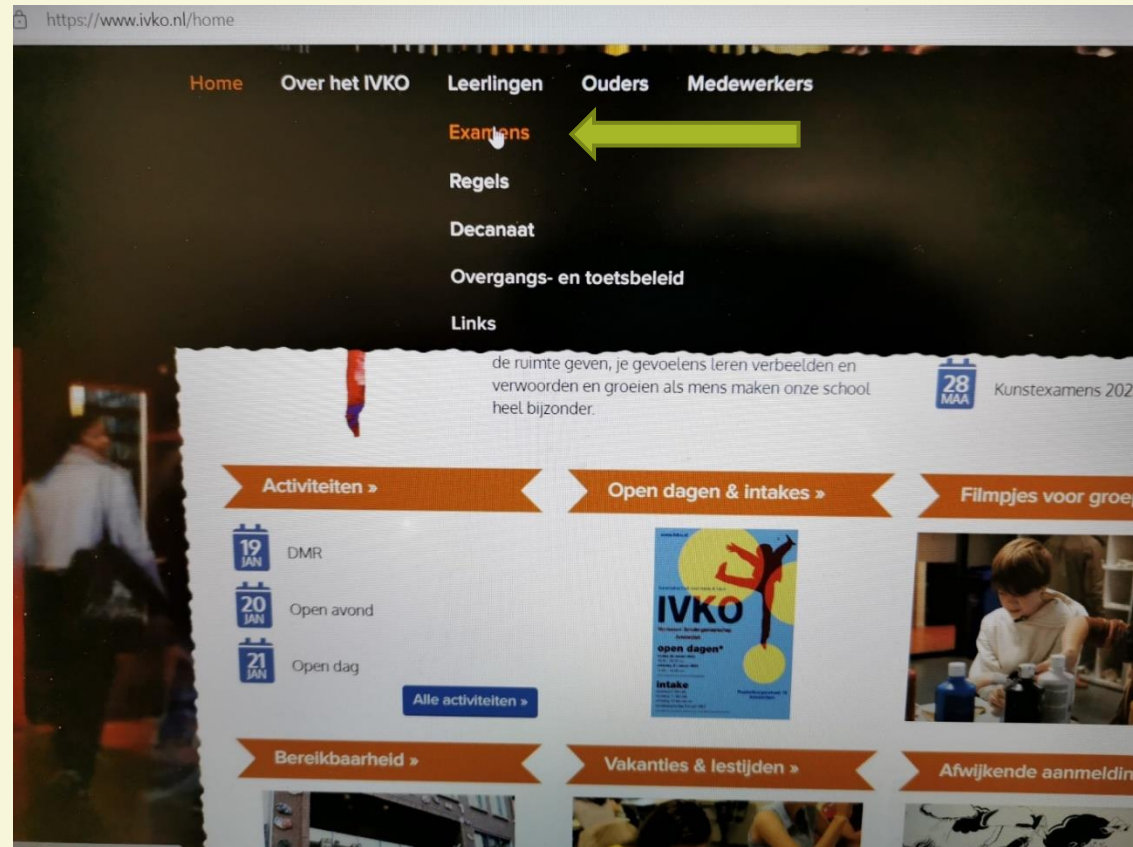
https://www.ivko.nl/home

Home Over het IVKO Leerlingen Ouders Medewerkers

Examens
Regels
Decanaat
Overgangs- en toetsbeleid
Links

de ruimte geven, je gevoelens leren verbeelden en verwoorden en groeien als mens maken onze school heel bijzonder.

28 MAA Kunstexamens 202

Activiteiten »

19 JAN DMR
20 JAN Open avond
21 JAN Open dag

Alle activiteiten »

Open dagen & intakes »

IVKO
open dagen
intake

Filmpjes voor groe

Bereikbaarheid »

Vakanties & lestijden »

Afwijkende aanmeldin